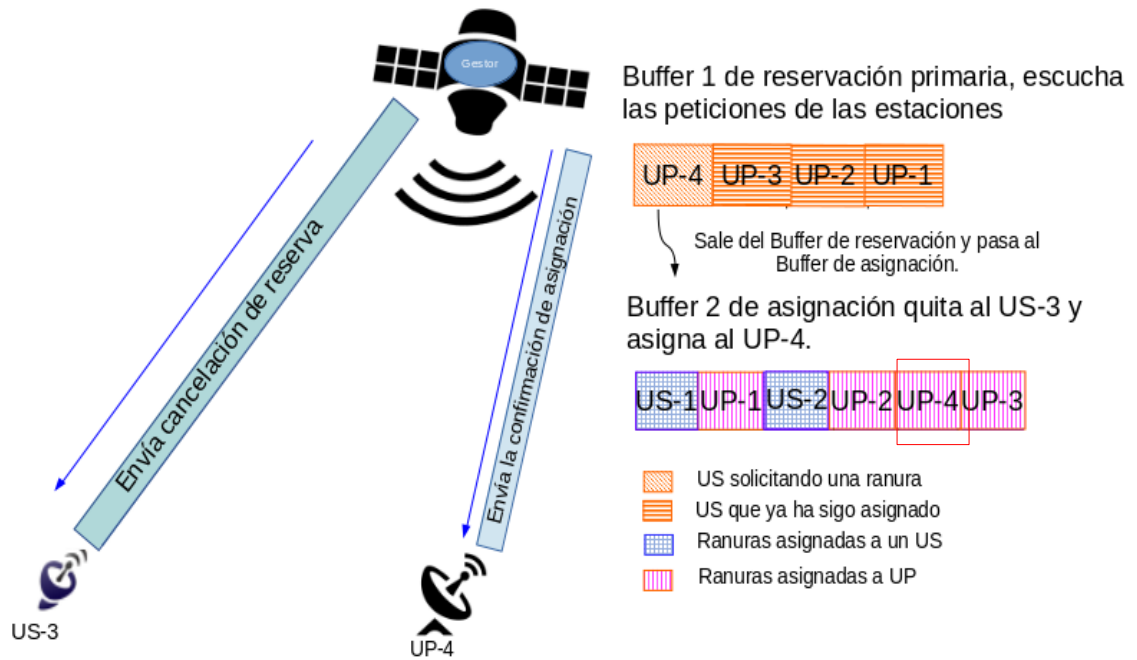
Gestor

Buffer 1 de reservación primaria, escucha las peticiones de las estaciones

| UP-4 | UP-3 | UP-2 | UP-1 |
|---|---|---|---|

Sale del Buffer de reservación y pasa al Buffer de asignación.

Buffer 2 de asignación quita al US-3 y asigna al UP-4.

| US-1 | UP-1 | US-2 | UP-2 | UP-4 | UP-3 |
|---|---|---|---|---|---|

US solicitando una ranura
US que ya ha sigo asignado
Ranuras asignadas a un US
Ranuras asignadas a UP

Envía cancelación de reserva

Envía la confirmación de asignación

US-3

UP-4